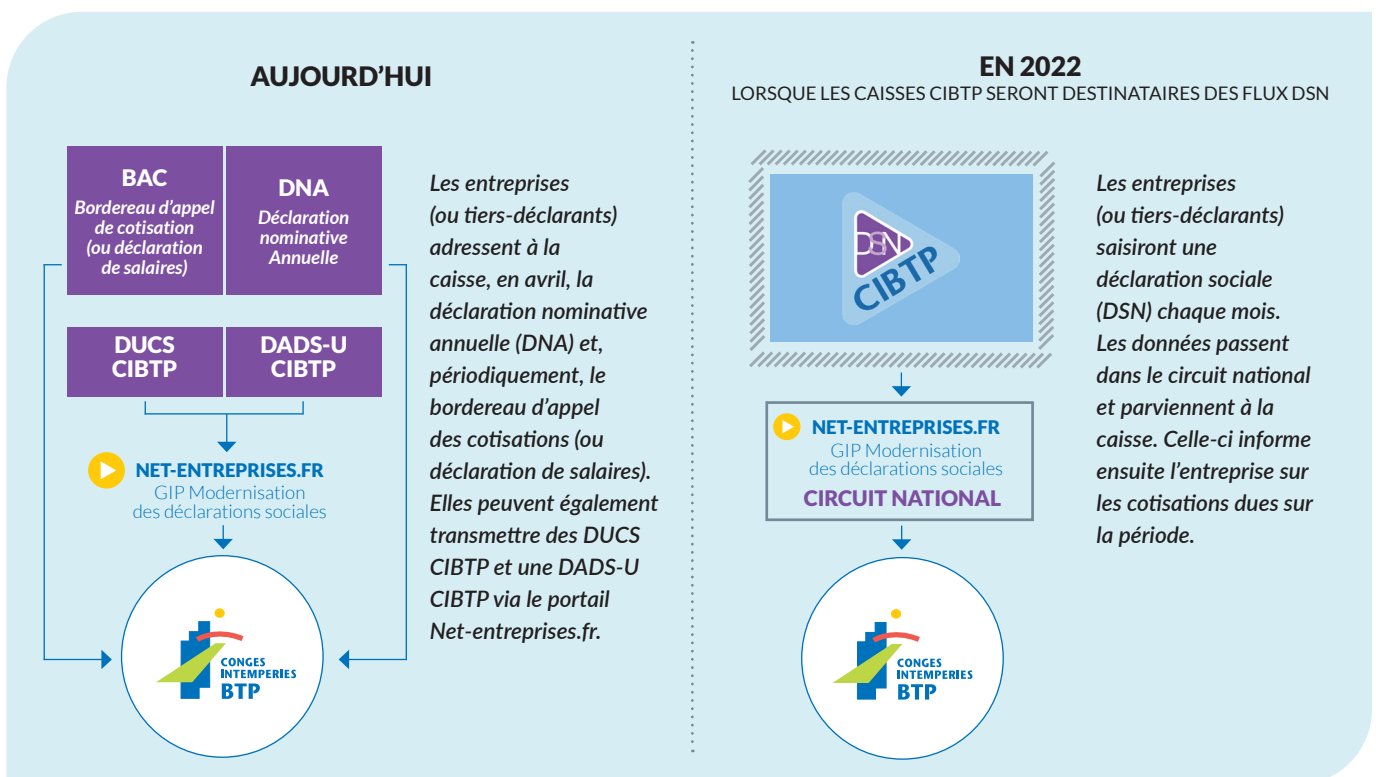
AUJOURD'HUI

BAC
Bordereau d'appel de cotisation (ou déclaration de salaires)

DNA
Déclaration nominative Annuelle

DUCS CIBTP

DADS-U CIBTP

NET-ENTREPRISES.FR
GIP Modernisation des déclarations sociales

CONGES INTEMPERIES BTP

Les entreprises (ou tiers-déclarants) adressent à la caisse, en avril, la déclaration nominative annuelle (DNA) et, périodiquement, le bordereau d'appel des cotisations (ou déclaration de salaires). Elles peuvent également transmettre des DUCS CIBTP et une DADS-U CIBTP via le portail Net-entreprises.fr.

EN 2022
LORSQUE LES CAISSES CIBTP SERONT DESTINATAIRES DES FLUX DSN

DSN
CIBTP

NET-ENTREPRISES.FR
GIP Modernisation des déclarations sociales
CIRCUIT NATIONAL

CONGES INTEMPERIES BTP

Les entreprises (ou tiers-déclarants) saisiront une déclaration sociale (DSN) chaque mois. Les données passent dans le circuit national et parviennent à la caisse. Celle-ci informe ensuite l'entreprise sur les cotisations dues sur la période.